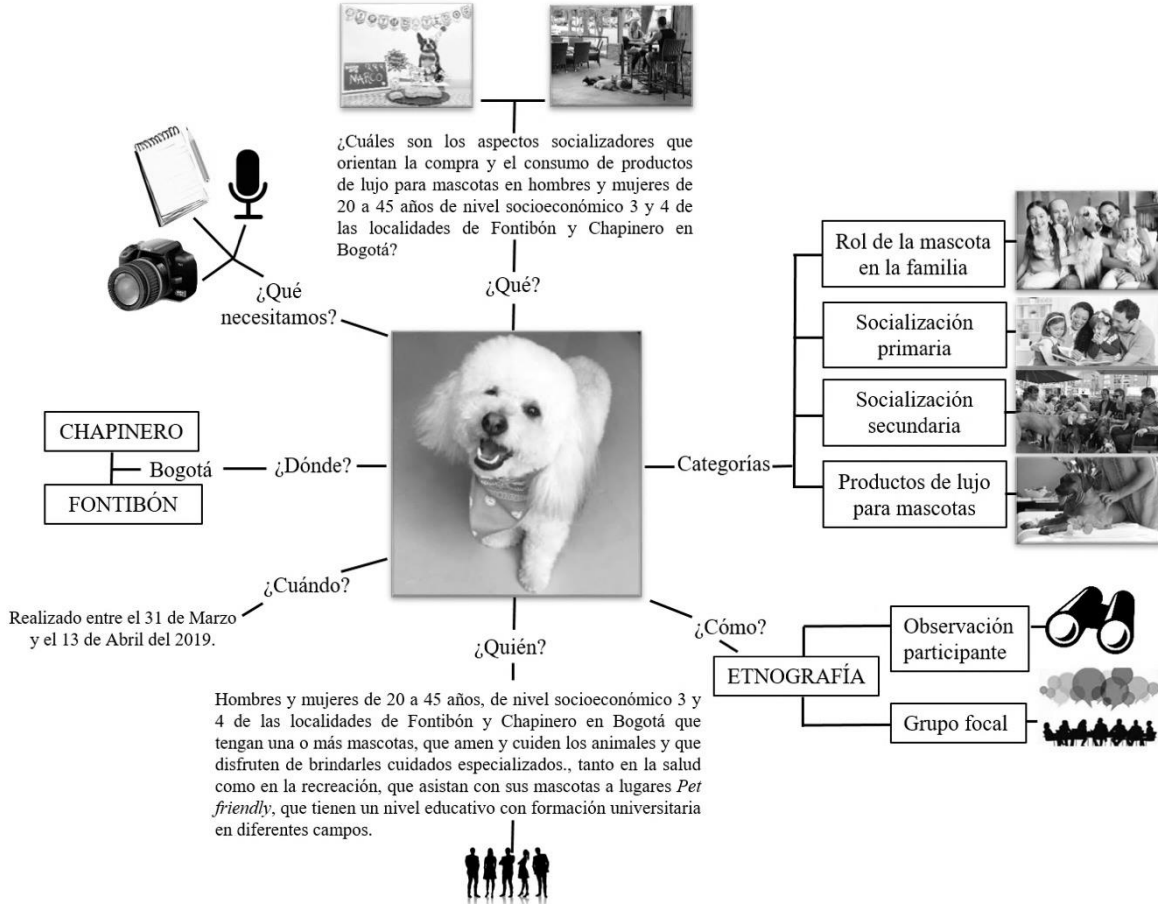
¿Cuáles son los aspectos socializadores que orientan la compra y el consumo de productos de lujo para mascotas en hombres y mujeres de 20 a 45 años de nivel socioeconómico 3 y 4 de las localidades de Fontibón y Chapinero en Bogotá?

¿Qué?

¿Qué necesitamos?

CHAPINERO

Bogotá

FONTIBÓN

¿Dónde?

Categorías

Rol de la mascota en la familia

Socialización primaria

Socialización secundaria

Productos de lujo para mascotas

¿Cuándo?

Realizado entre el 31 de Marzo y el 13 de Abril del 2019.

¿Quién?

¿Cómo?

ETNOGRAFÍA

Observación participante

Grupo focal

Hombres y mujeres de 20 a 45 años, de nivel socioeconómico 3 y 4 de las localidades de Fontibón y Chapinero en Bogotá que tengan una o más mascotas, que amen y cuiden los animales y que disfruten de brindarles cuidados especializados., tanto en la salud como en la recreación, que asistan con sus mascotas a lugares *Pet friendly*, que tienen un nivel educativo con formación universitaria en diferentes campos.